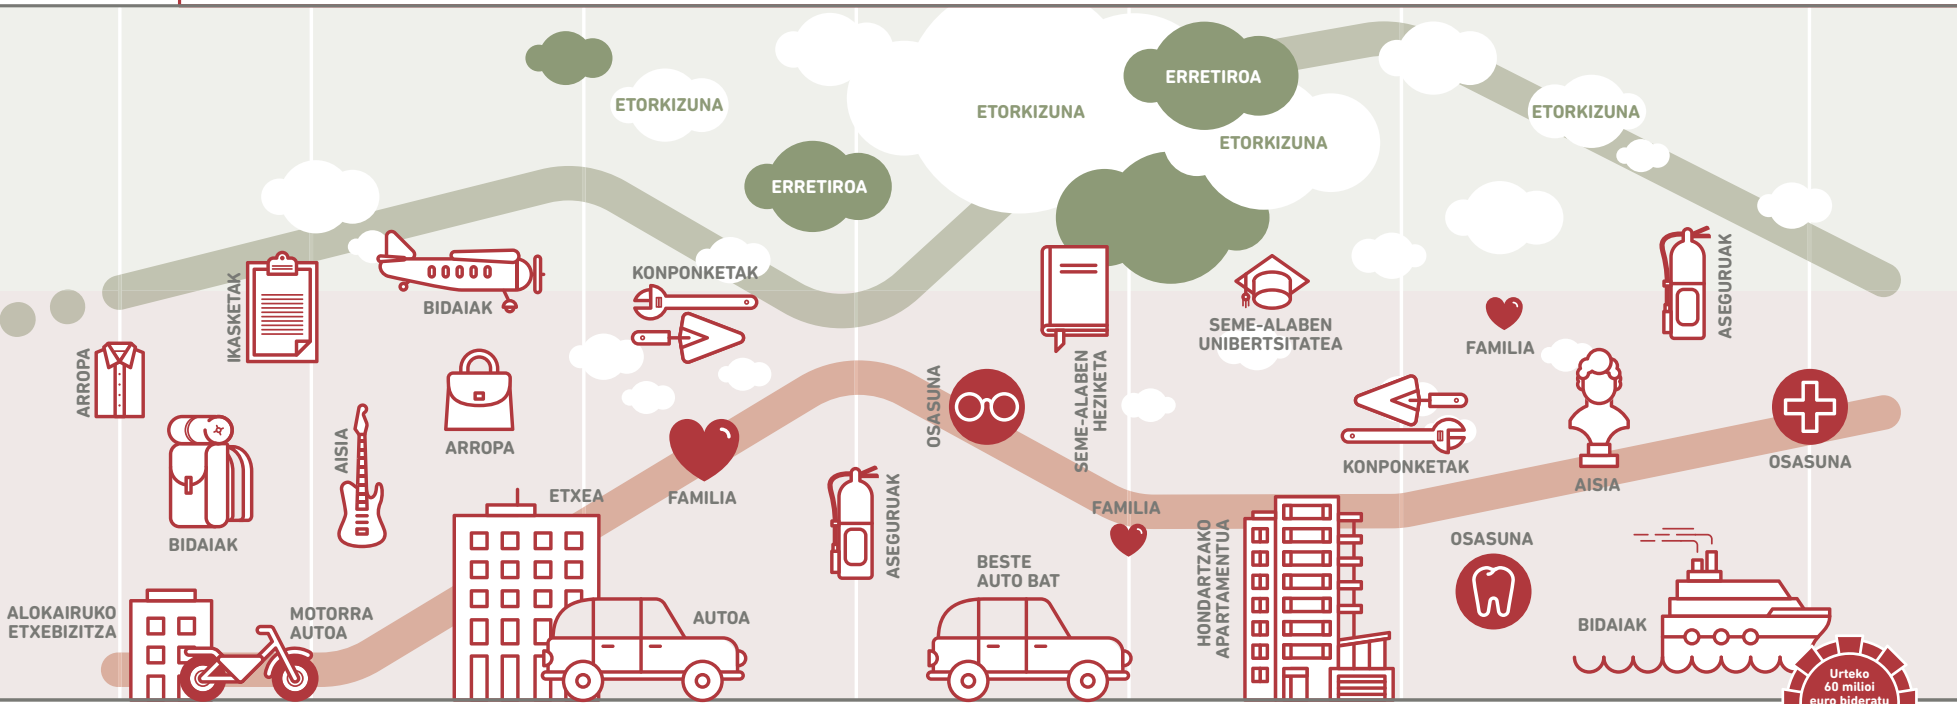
ETORKIZUNA

ETORKIZUNA

ERRETIROA

ETORKIZUNA

ETORKIZUNA

ERRETIROA

IKASKETAK

BIDAIAK

KONPONKETAK

SEME-ALABEN UNIBERTSITATEA

FAMILIA

ASEGURUAK

ARROPA

ARROPA

OSASUNA

SEME-ALABEN HEZIKETA

KONPONKETAK

AISIA

OSASUNA

AISIA

BIDAIAK

FAMILIA

ETXEA

ASEGURUAK

FAMILIA

OSASUNA

BESTE AUTO BAT

HONDARTZAKO APARTAMENTUA

ALOKAIRUKO ETXEBIZITZA

MOTORRA AUTOA

AUTOA

BIDAIAK

Urteko 60 milioi euro bideratu